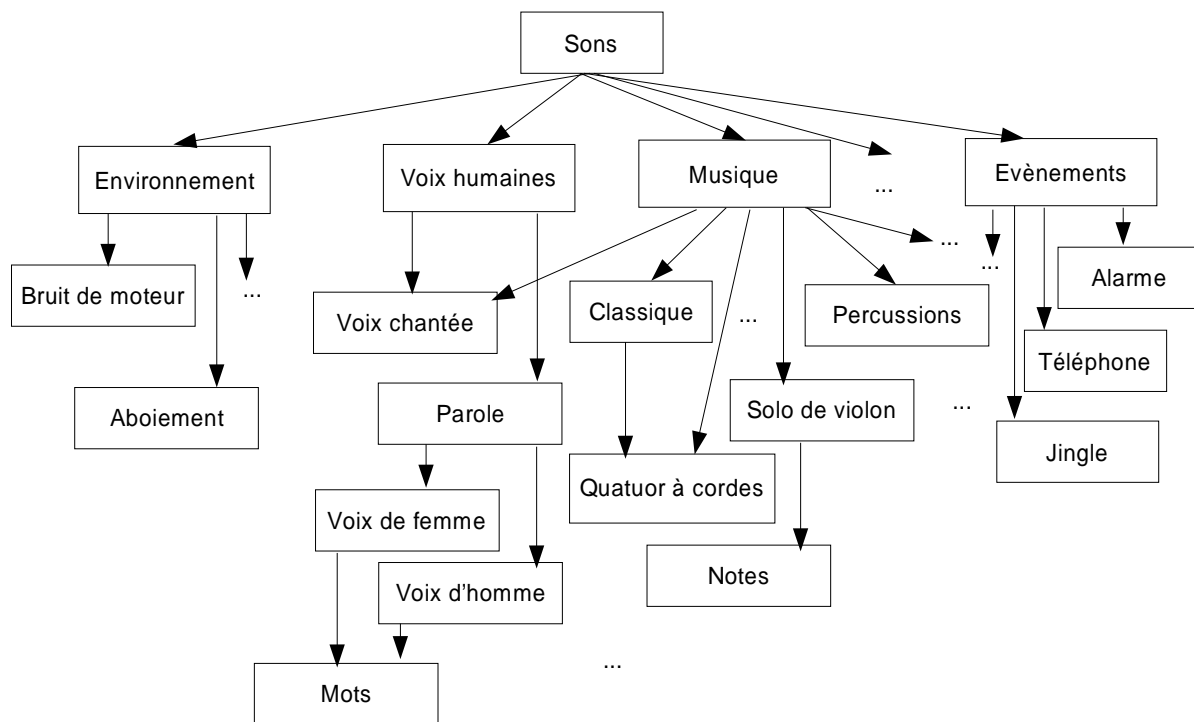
Sons

Environnement

Voix humaines

Musique

...

Evènements

Bruit de moteur

...

Voix chantée

Classique

...

Percussions

...

...

Alarme

Téléphone

Aboiement

Parole

Solo de violon

...

Jingle

Quatuor à cordes

Voix de femme

Voix d'homme

Notes

Mots

...